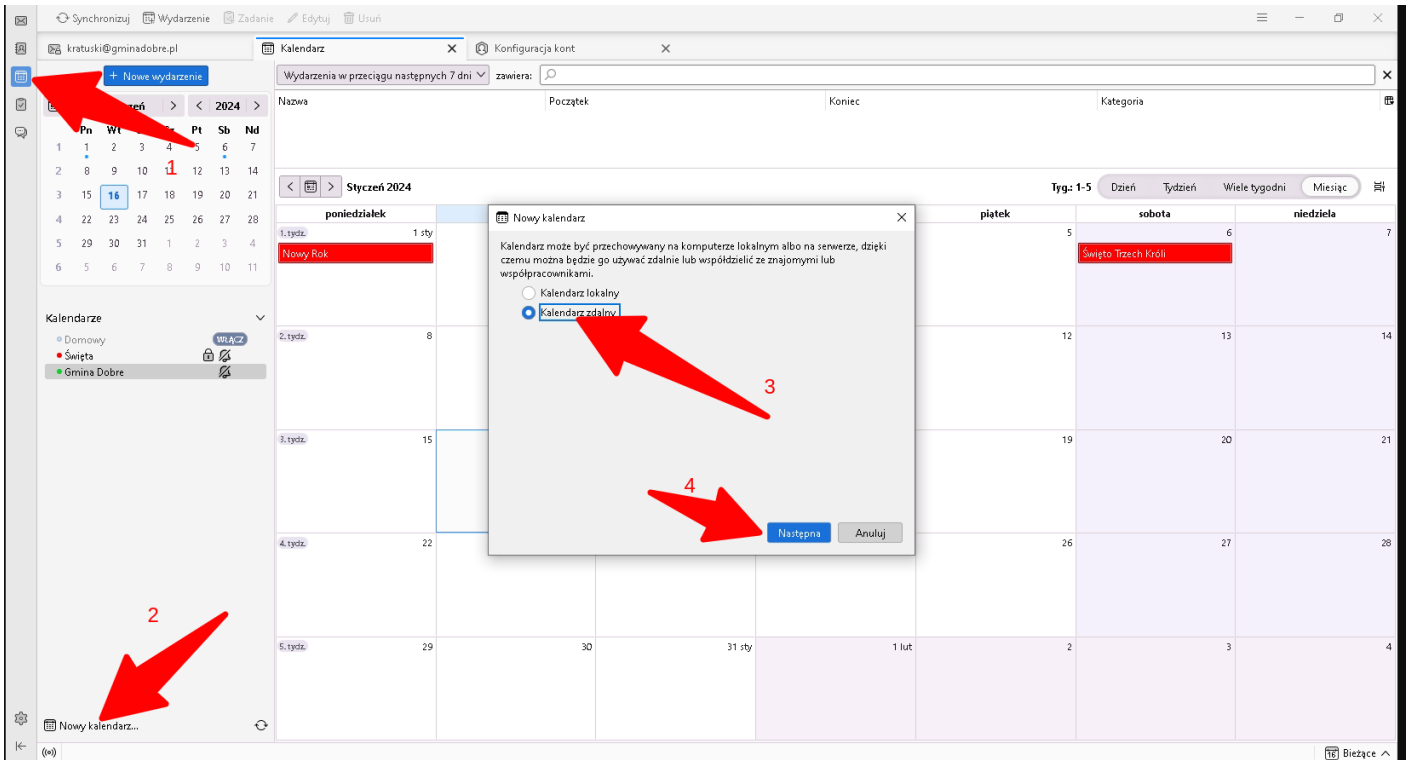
Synchronizuj Wydarzenie Zadanie Edytuj Usuń

kratuski@gminadobre.pl
Kalendarz
Konfiguracja kont

+ Nowe wydarzenie

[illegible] > < 2024 >

| | Pn | Wt | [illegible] | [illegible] | Pt | Sb | Nd |
|---|---|---|---|---|---|---|---|
| 1 | 1 | 2 | 3 | 4 | 5 | 6 | 7 |
| 2 | 8 | 9 | 10 | 11 | 12 | 13 | 14 |
| 3 | 15 | 16 | 17 | 18 | 19 | 20 | 21 |
| 4 | 22 | 23 | 24 | 25 | 26 | 27 | 28 |
| 5 | 29 | 30 | 31 | 1 | 2 | 3 | 4 |
| 6 | 5 | 6 | 7 | 8 | 9 | 10 | 11 |

1

Kalendarze
Domowy WŁĄCZ
Święta
Gmina Dobre

2

Nowy kalendarz...

Wydarzenia w przeciągu następnych 7 dni
zawiera:

| Nazwa | Początek | Koniec | Kategoria |
|---|---|---|---|

Styczeń 2024
Tyg.: 1-5
Dzień Tydzień Wiele tygodni Miesiąc

| poniedziałek | | | | piątek | sobota | niedziela |
|---|---|---|---|---|---|---|
| 1. tydz. 1 sty Nowy Rok | | | | 5 | 6 Święto Trzech Króli | 7 |
| 2. tydz. 8 | | | | 12 | 13 | 14 |
| 3. tydz. 15 | | | | 19 | 20 | 21 |
| 4. tydz. 22 | | | | 26 | 27 | 28 |
| 5. tydz. 29 | 30 | 31 sty | 1 lut | 2 | 3 | 4 |

Nowy kalendarz
Kalendarz może być przechowywany na komputerze lokalnym albo na serwerze, dzięki czemu można będzie go używać zdalnie lub współdzielić ze znajomymi lub współpracownikami.
Kalendarz lokalny
Kalendarz zdalny

3

4

Następna Anuluj

Bieżące